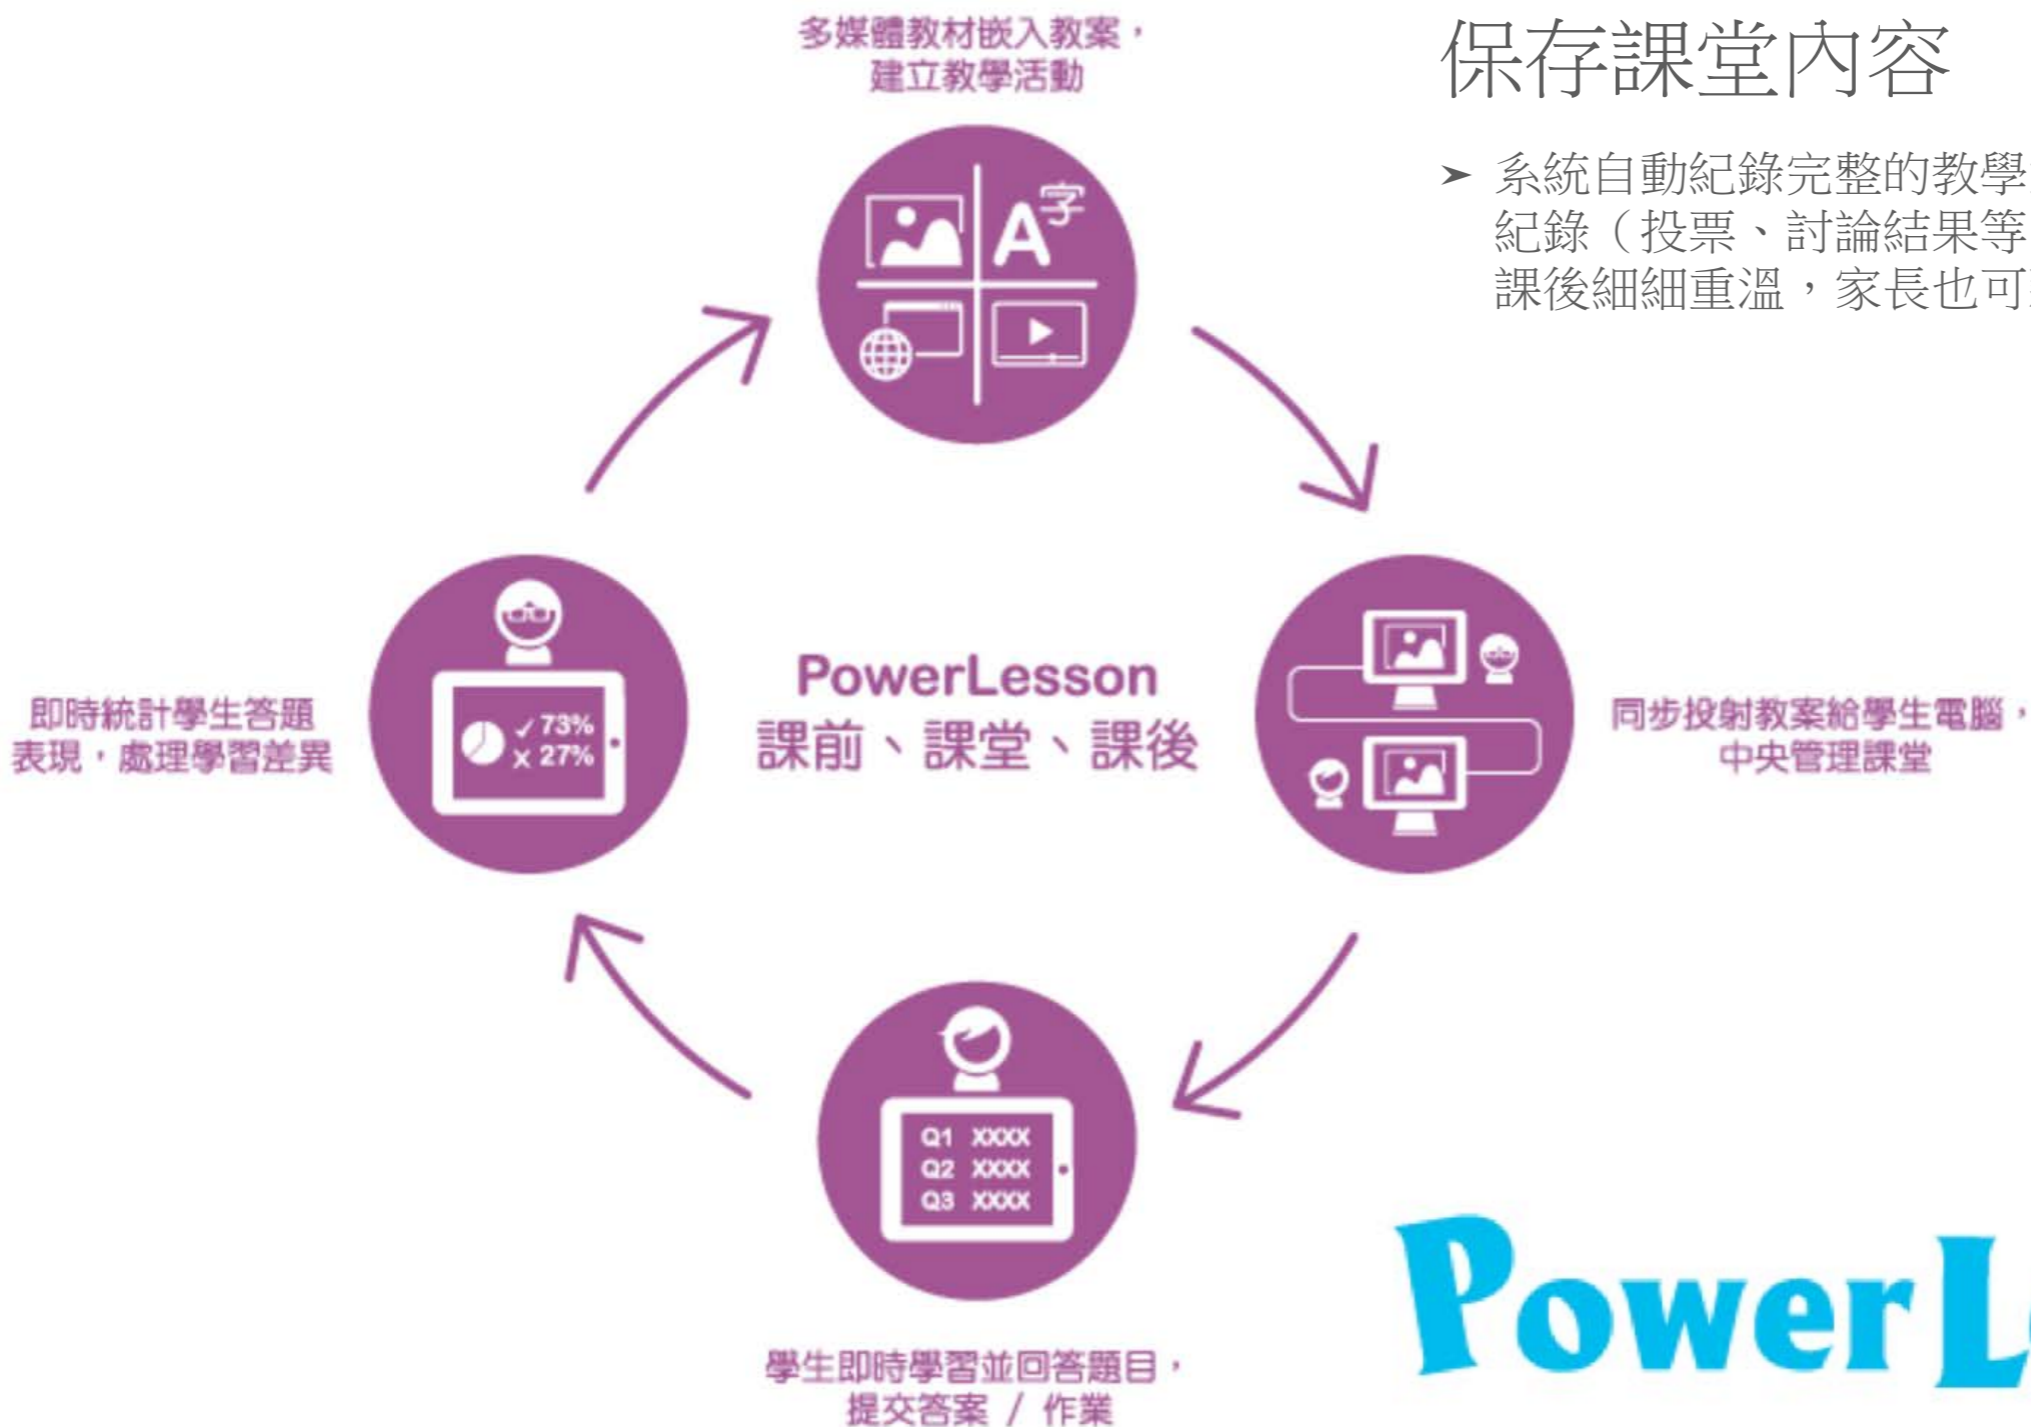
多媒體教材嵌入教案，建立教學活動

保存課堂內容

➤ 系統自動紀錄完整的教學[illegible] 紀錄（投票、討論結果等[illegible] 課後細細重溫，家長也可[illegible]

A字

即時統計學生答題表現，處理學習差異

✓ 73%
x 27%

PowerLesson
課前、課堂、課後

同步投射教案給學生電腦，中央管理課堂

Q1 XXXX
Q2 XXXX
Q3 XXXX

學生即時學習並回答題目，提交答案 / 作業

PowerL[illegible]